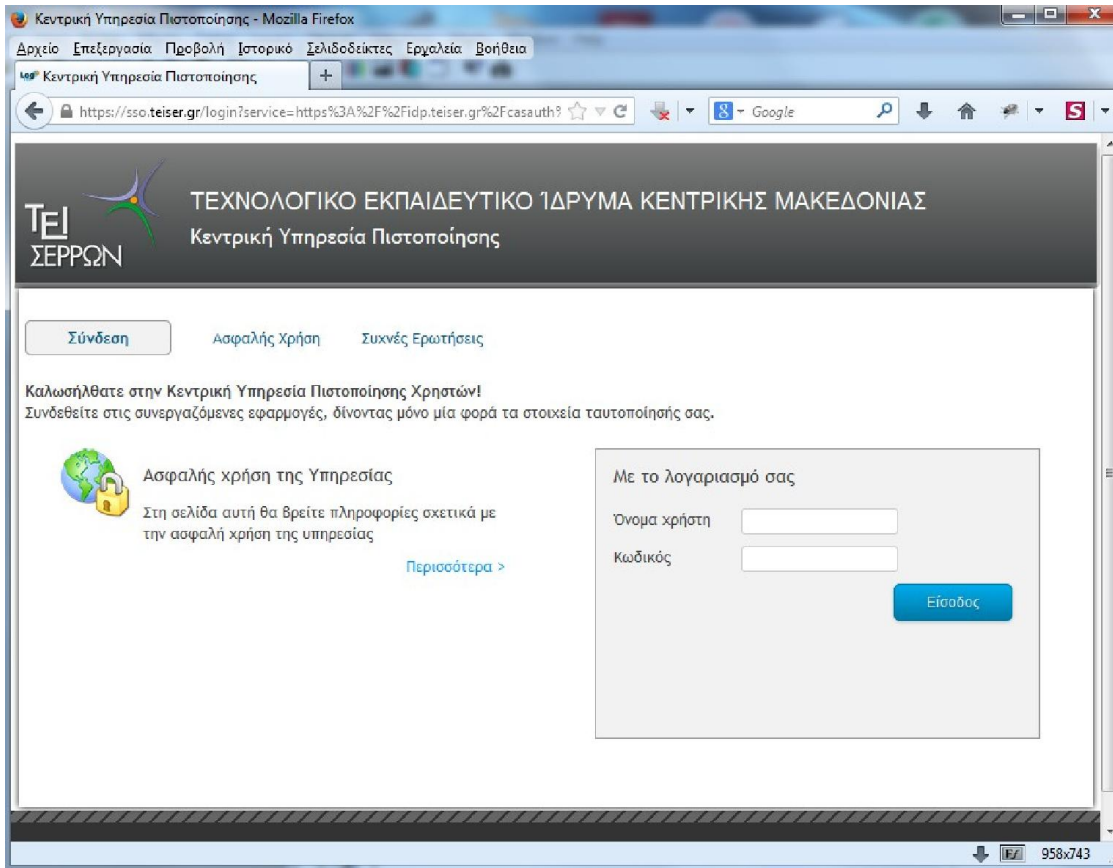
Κεντρική Υπηρεσία Πιστοποίησης - Mozilla Firefox

Αρχείο Επεξεργασία Προβολή Ιστορικό Σελιδοδείκτες Εργαλεία Βοήθεια

Κεντρική Υπηρεσία Πιστοποίησης

https://sso.teiser.gr/login?service=https%3A%2F%2Fidp.teiser.gr%2Fcasauth?

Google

ΤΕΙ ΣΕΡΡΩΝ

ΤΕΧΝΟΛΟΓΙΚΟ ΕΚΠΑΙΔΕΥΤΙΚΟ ΊΔΡΥΜΑ ΚΕΝΤΡΙΚΗΣ ΜΑΚΕΔΟΝΙΑΣ

Κεντρική Υπηρεσία Πιστοποίησης

Σύνδεση Ασφαλής Χρήση Συχνές Ερωτήσεις

Καλωσήλθατε στην Κεντρική Υπηρεσία Πιστοποίησης Χρηστών!
Συνδεθείτε στις συνεργαζόμενες εφαρμογές, δίνοντας μόνο μία φορά τα στοιχεία ταυτοποίησής σας.

Ασφαλής χρήση της Υπηρεσίας

Στη σελίδα αυτή θα βρείτε πληροφορίες σχετικά με την ασφαλή χρήση της υπηρεσίας

Περισσότερα >

Με το λογαριασμό σας

Όνομα χρήστη

Κωδικός

Είσοδος

958x743